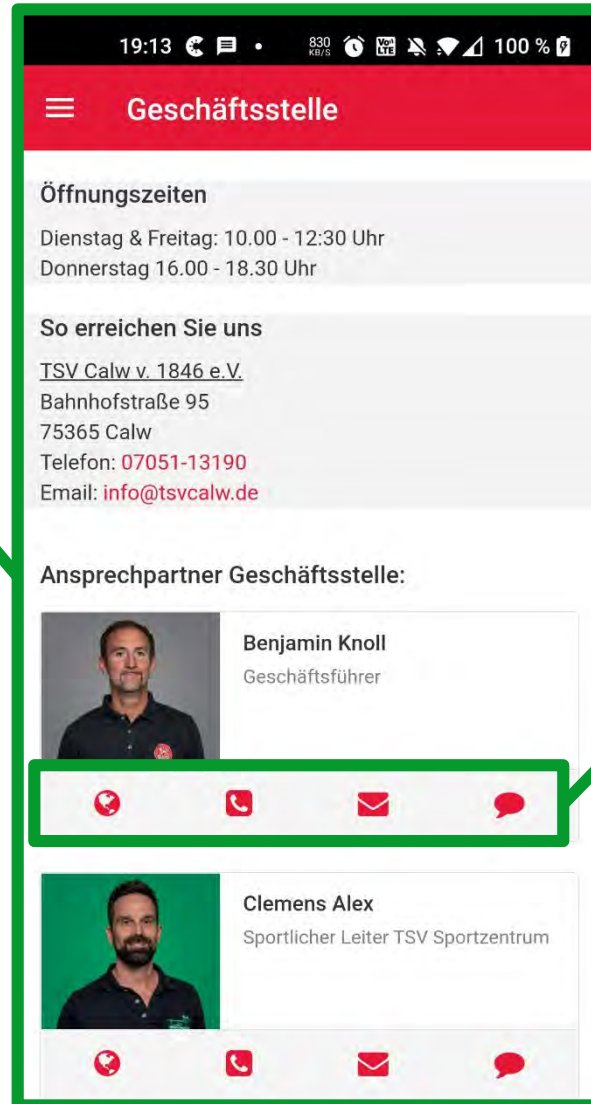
19:13 830 KB/S 100 %

Geschäftsstelle

Öffnungszeiten

Dienstag & Freitag: 10.00 - 12:30 Uhr
Donnerstag 16.00 - 18.30 Uhr

So erreichen Sie uns

TSV Calw v. 1846 e.V.
Bahnhofstraße 95
75365 Calw
Telefon: 07051-13190
Email: info@tsvcalw.de

Ansprechpartner Geschäftsstelle:

Benjamin Knoll
Geschäftsführer

Clemens Alex
Sportlicher Leiter TSV Sportzentrum